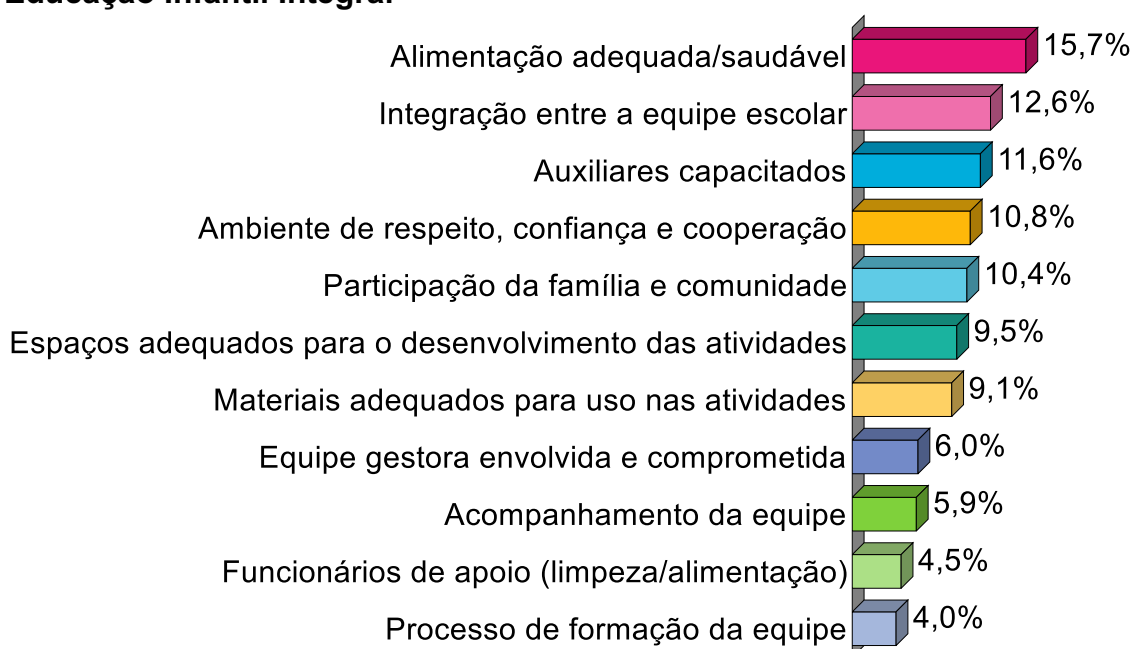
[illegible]

Alimentação adequada/saudável 15,7%
Integração entre a equipe escolar 12,6%
Auxiliares capacitados 11,6%
Ambiente de respeito, confiança e cooperação 10,8%
Participação da família e comunidade 10,4%
Espaços adequados para o desenvolvimento das atividades 9,5%
Materiais adequados para uso nas atividades 9,1%
Equipe gestora envolvida e comprometida 6,0%
Acompanhamento da equipe 5,9%
Funcionários de apoio (limpeza/alimentação) 4,5%
Processo de formação da equipe 4,0%